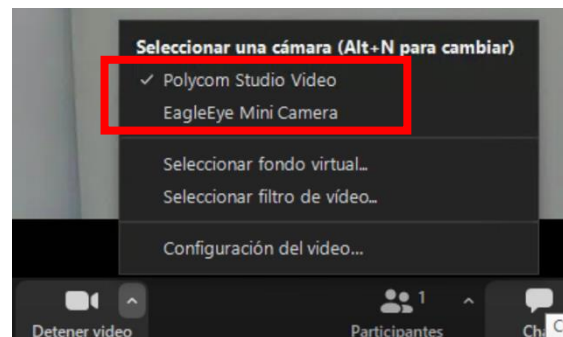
Seleccionar una cámara (Alt+N para cambiar)
✓ Polycom Studio Video
EagleEye Mini Camera

Seleccionar fondo virtual...
Seleccionar filtro de vídeo...

Configuración del video...

Detener video

1
Participantes

Cha